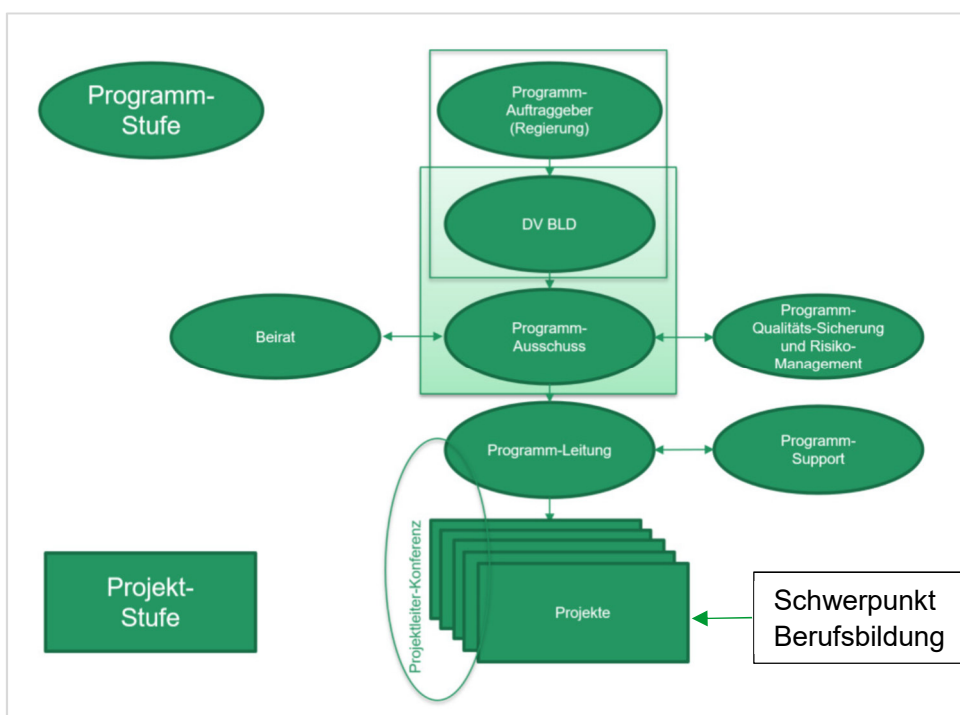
Programm-Stufe

Programm-Auftraggeber (Regierung)

DV BLD

Beirat

Programm-Ausschuss

Programm-Qualitäts-Sicherung und Risiko-Management

Programm-Leitung

Programm-Support

Projektleiter-Konferenz

Projekt-Stufe

Projekte

Schwerpunkt Berufsbildung